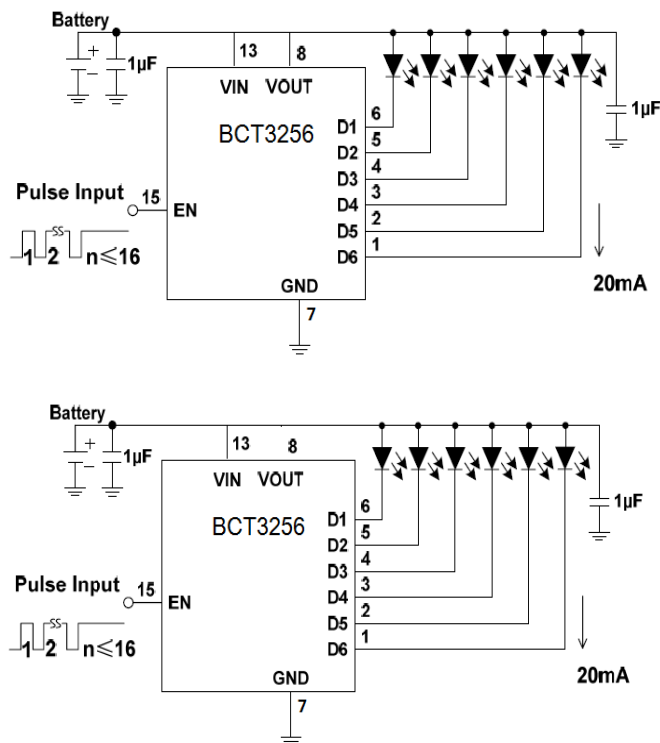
Battery
+
−
1µF
13
8
VIN
VOUT
1µF
BCT3256
D1 6
D2 5
D3 4
D4 3
D5 2
D6 1
Pulse Input
15
EN
1 2 n≤16
20mA
GND
7

Battery
+
−
1µF
13
8
VIN
VOUT
1µF
BCT3256
D1 6
D2 5
D3 4
D4 3
D5 2
D6 1
Pulse Input
15
EN
1 2 n≤16
20mA
GND
7